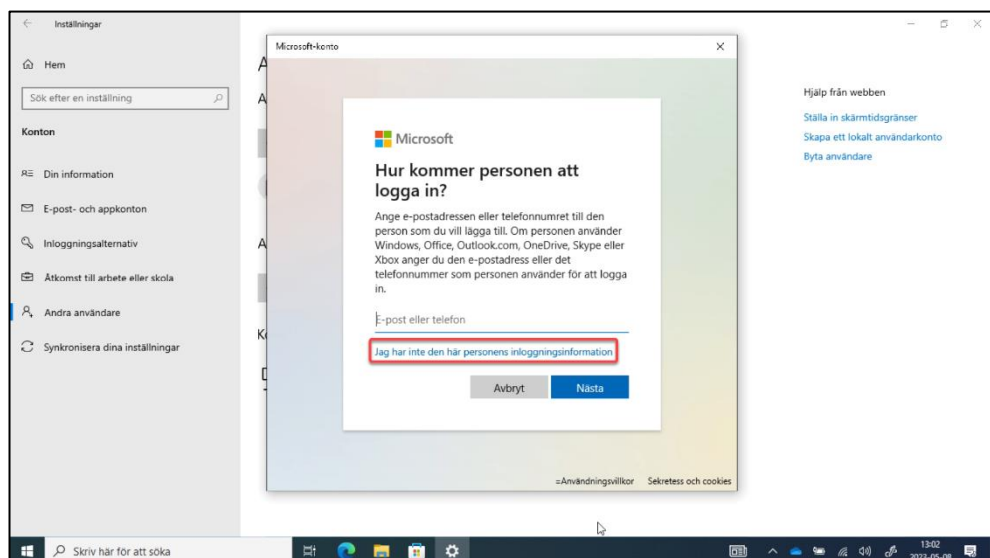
Inställningar

Hem

Sök efter en inställning

Konton

Din information

E-post- och appkonton

Inloggningsalternativ

Åtkomst till arbete eller skola

Andra användare

Synkronisera dina inställningar

Microsoft-konto

Microsoft

Hur kommer personen att logga in?

Ange e-postadressen eller telefonnumret till den person som du vill lägga till. Om personen använder Windows, Office, Outlook.com, OneDrive, Skype eller Xbox anger du den e-postadress eller det telefonnummer som personen använder för att logga in.

E-post eller telefon

Jag har inte den här personens inloggningsinformation

Avbryt

Nästa

Användningsvillkor Sekretess och cookies

Hjälp från webben

Ställa in skärmtidsgränser

Skapa ett lokalt användarkonto

Byta användare

Skriv här för att söka

13:02
2022-05-08